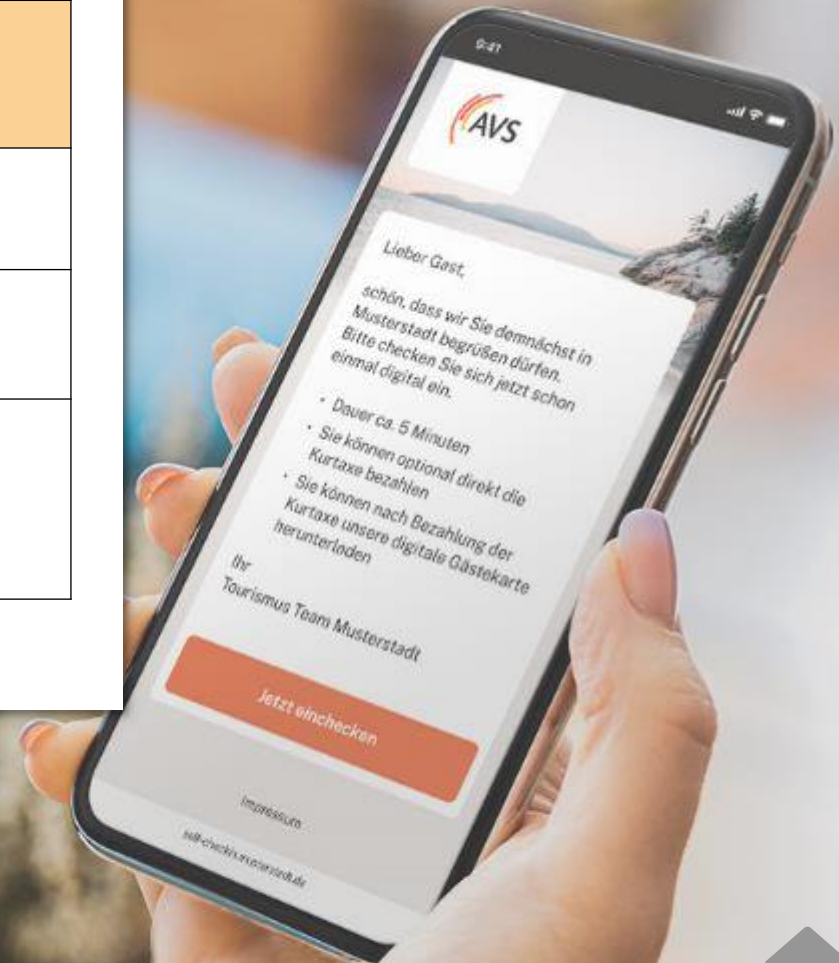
9:41

AVS

Lieber Gast,

schön, dass wir Sie demnächst in Musterstadt begrüßen dürfen. Bitte checken Sie sich jetzt schon einmal digital ein.

• Dauer ca. 5 Minuten
• Sie können optional direkt die Kurtaxe bezahlen
• Sie können nach Bezahlung der Kurtaxe unsere digitale Gästekarte herunterladen

Ihr
Tourismus Team Musterstadt

Jetzt einchecken

Impressum

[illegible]